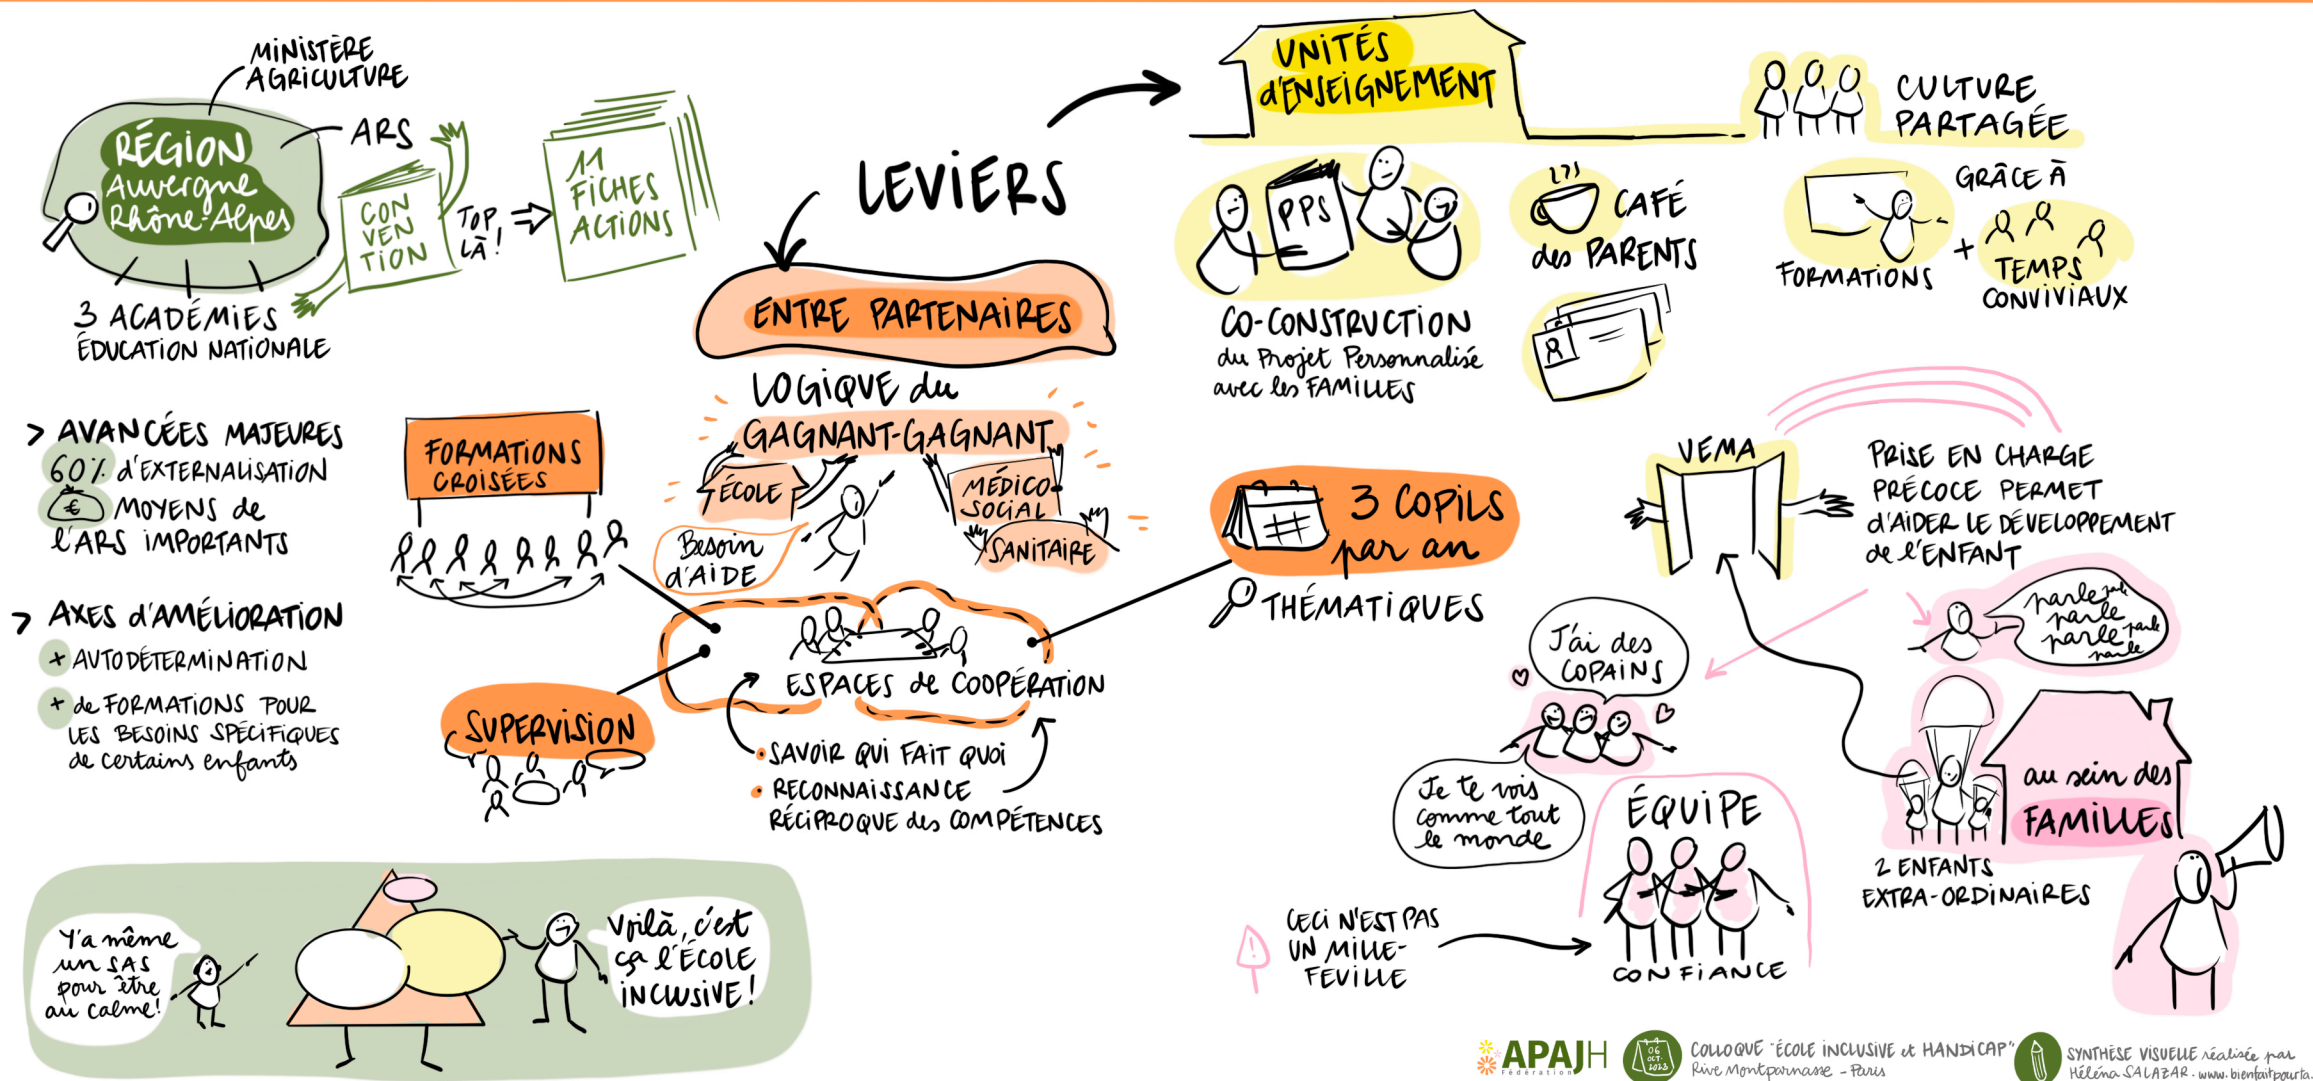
MINISTÈRE AGRICULTURE

RÉGION Auvergne Rhône-Alpes

ARS

CONVENTION

TOP LÀ!

11 FICHES ACTIONS

3 ACADÉMIES ÉDUCATION NATIONALE

LEVIERS

UNITÉS d'ENSEIGNEMENT

CULTURE PARTAGÉE

PPS

CO-CONSTRUCTION du Projet Personnalisé avec les FAMILLES

CAFÉ des PARENTS

FORMATIONS + GRÂCE À TEMPS CONVIVIAUX

ENTRE PARTENAIRES

LOGIQUE du GAGNANT-GAGNANT

ÉCOLE

MÉDICO-SOCIAL

SANITAIRE

Besoin d'AIDE

> AVANCÉES MAJEURES
60% d'EXTERNALISATION
€ MOYENS de l'ARS IMPORTANTS

FORMATIONS CROISÉES

> AXES d'AMÉLIORATION
+ AUTODÉTERMINATION
+ de FORMATIONS POUR LES BESOINS SPÉCIFIQUES de certains enfants

SUPERVISION

ESPACES de COOPÉRATION

• SAVOIR QUI FAIT QUOI
• RECONNAISSANCE RÉCIPROQUE des COMPÉTENCES

3 COPILS par an

THÉMATIQUES

VEMA

PRISE EN CHARGE PRÉCOCE PERMET d'AIDER LE DÉVELOPPEMENT de l'ENFANT

parle parle parle parle parle parle parle

J'ai des COPAINS

Je te vois comme tout le monde

ÉQUIPE

CONFIANCE

CECI N'EST PAS UN MILLE-FEUILLE

au sein des FAMILLES

2 ENFANTS EXTRA-ORDINAIRES

Y'a même un SAS pour être au calme!

Voilà, c'est ça l'ÉCOLE INCLUSIVE!

APAJH Fédération

06 OCT. 2023

COLLOQUE "ÉCOLE INCLUSIVE et HANDICAP" Rive Montparnasse - Paris

SYNTHÈSE VISUELLE réalisée par Héléna SALAZAR - www.bienfaitpourta.